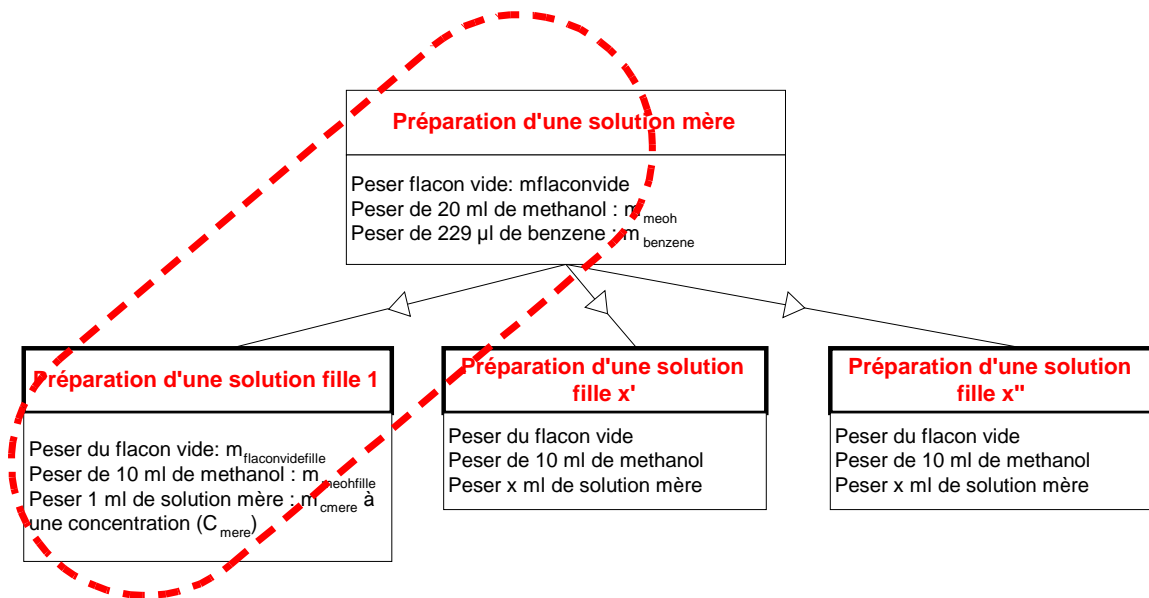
Préparation d'une solution mère

Peser flacon vide: mflaconvide
Peser de 20 ml de methanol : $m_{meoh}$
Peser de 229 µl de benzene : $m_{benzene}$

Préparation d'une solution fille 1

Peser du flacon vide: $m_{flaconvidefille}$
Peser de 10 ml de methanol : $m_{meohfille}$
Peser 1 ml de solution mère : $m_{cmere}$ à une concentration ($C_{mere}$)

Préparation d'une solution fille x'

Peser du flacon vide
Peser de 10 ml de methanol
Peser x ml de solution mère

Préparation d'une solution fille x''

Peser du flacon vide
Peser de 10 ml de methanol
Peser x ml de solution mère